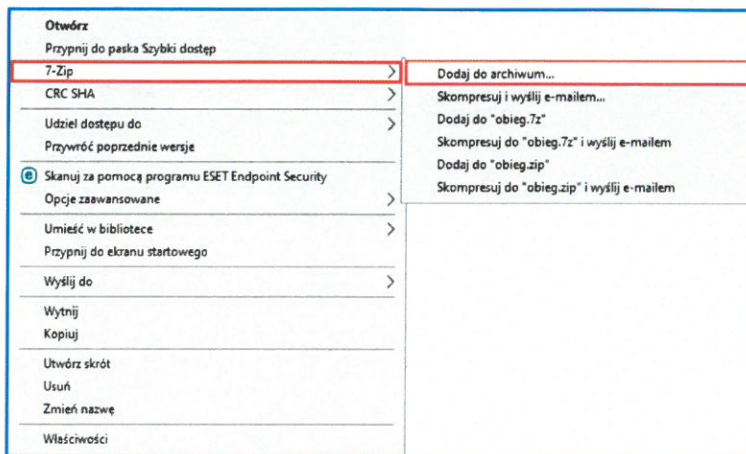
Otwórz
Przypnij do paska Szybki dostęp
7-Zip
CRC SHA
Udziel dostępu do
Przywróć poprzednie wersje
Skanuj za pomocą programu ESET Endpoint Security
Opcje zaawansowane
Umieść w bibliotece
Przypnij do ekranu startowego
Wyślij do
Wytnij
Kopiuj
Utwórz skrót
Usuń
Zmień nazwę
Właściwości

Dodaj do archiwum...
Skompresuj i wyślij e-mailem...
Dodaj do "obieg.7z"
Skompresuj do "obieg.7z" i wyślij e-mailem
Dodaj do "obieg.zip"
Skompresuj do "obieg.zip" i wyślij e-mailem